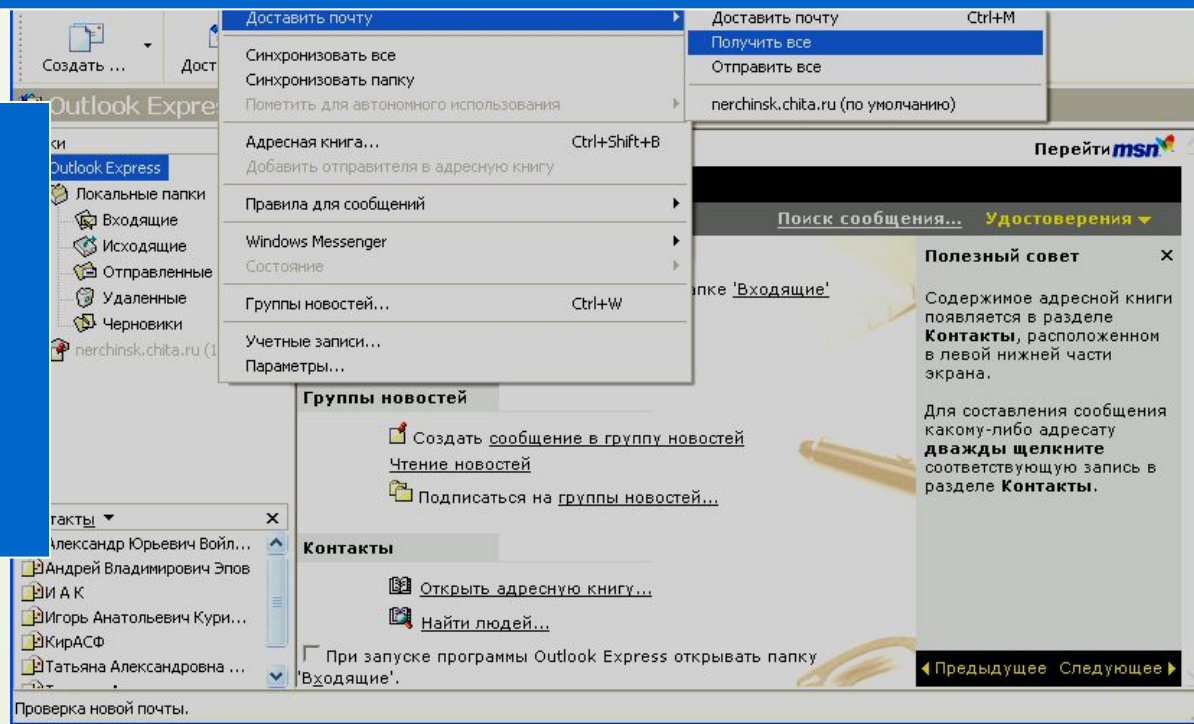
Создать ...

Дост

Доставить почту

Синхронизовать все

Синхронизовать папку

Пометить для автономного использования

Адресная книга... Ctrl+Shift+B

Добавить отправителя в адресную книгу

Правила для сообщений

Windows Messenger

Состояние

Группы новостей... Ctrl+W

Учетные записи...

Параметры...

Доставить почту Ctrl+M

Получить все

Отправить все

nerchinsk.chita.ru (по умолчанию)

Outlook Expres

ки

Outlook Express

Локальные папки

Входящие

Исходящие

Отправленные

Удаленные

Черновики

nerchinsk.chita.ru (1

Перейти msn

Поиск сообщения... Удостоверения

апке 'Входящие'

Группы новостей

Создать сообщение в группу новостей

Чтение новостей

Подписаться на группы новостей...

Контакты

Открыть адресную книгу...

Найти людей...

При запуске программы Outlook Express открывать папку 'Входящие'.

Полезный совет ×

Содержимое адресной книги появляется в разделе **Контакты**, расположенном в левой нижней части экрана.

Для составления сообщения какому-либо адресату **дважды щелкните** соответствующую запись в разделе **Контакты**.

◄ Предыдущее Следующее ►

нтакты ▼ ×

Александр Юрьевич Войл...

Андрей Владимирович Эпов

И А К

Игорь Анатольевич Кури...

КирАСФ

Татьяна Александровна ...

Проверка новой почты.